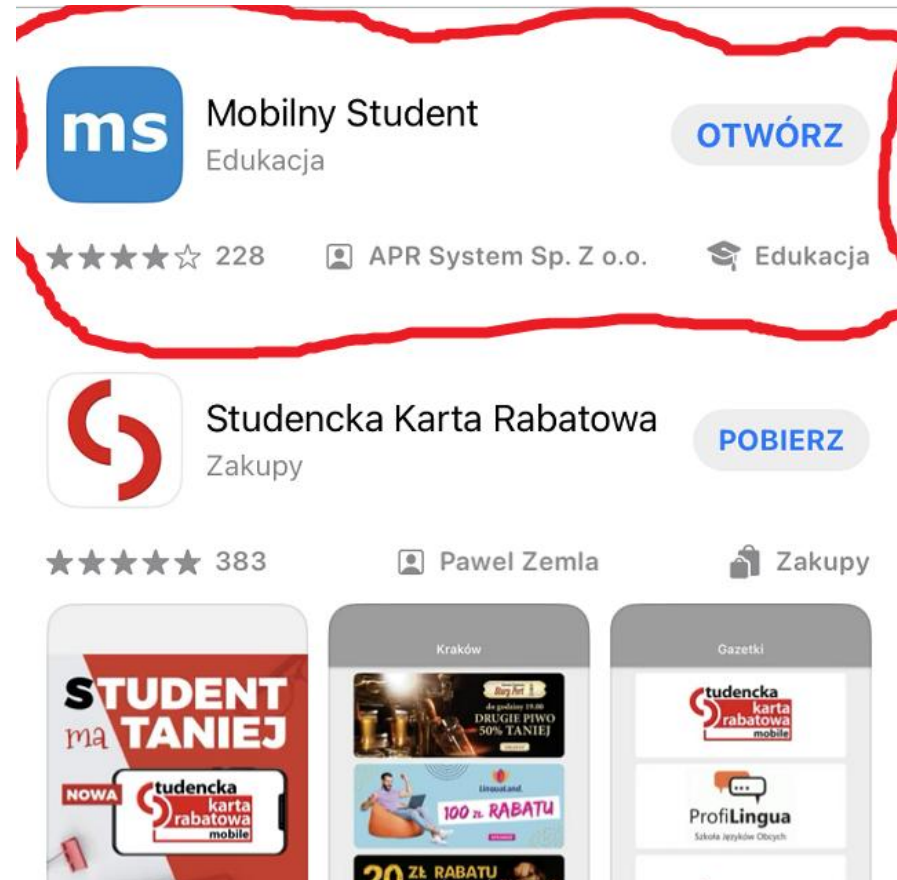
ms
Mobilny Student
Edukacja
OTWÓRZ
★★★★☆ 228
APR System Sp. Z o.o.
Edukacja

Studencka Karta Rabatowa
Zakupy
POBIERZ
★★★★★ 383
Pawel Zemla
Zakupy

STUDENT ma TANIEJ
NOWA
Studencka karta rabatowa mobile

Kraków
Burg Art
do godziny 19.00
DRUGIE PIWO 50% TANIEJ
LinguaLand
100 zł RABATU
20 ZŁ RABATU

Gazetki
Studencka karta rabatowa mobile
ProfiLingua
Szkoła Języków Obcych